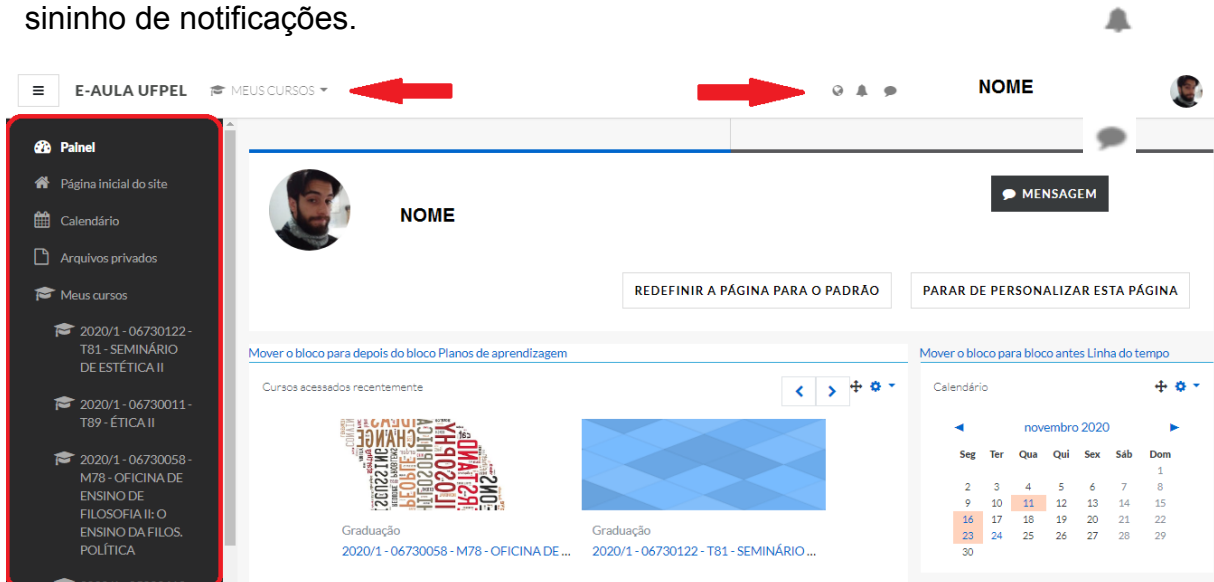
sininho de notificações.

E-AULA UFPEL
MEUS CURSOS
NOME

Painel
Página inicial do site
Calendário
Arquivos privados
Meus cursos
2020/1 - 06730122 - T81 - SEMINÁRIO DE ESTÉTICA II
2020/1 - 06730011 - T89 - ÉTICA II
2020/1 - 06730058 - M78 - OFICINA DE ENSINO DE FILOSOFIA II: O ENSINO DA FILOS. POLÍTICA

NOME
MENSAGEM
REDEFINIR A PÁGINA PARA O PADRÃO
PARAR DE PERSONALIZAR ESTA PÁGINA

Mover o bloco para depois do bloco Planos de aprendizagem
Cursos acessados recentemente
Graduação
2020/1 - 06730058 - M78 - OFICINA DE ...
Graduação
2020/1 - 06730122 - T81 - SEMINÁRIO ...

Mover o bloco para bloco antes Linha do tempo
Calendário
◄ novembro 2020 ►

| Seg | Ter | Qua | Qui | Sex | Sáb | Dom |
|---|---|---|---|---|---|---|
| | | | | | | 1 |
| 2 | 3 | 4 | 5 | 6 | 7 | 8 |
| 9 | 10 | 11 | 12 | 13 | 14 | 15 |
| 16 | 17 | 18 | 19 | 20 | 21 | 22 |
| 23 | 24 | 25 | 26 | 27 | 28 | 29 |
| 30 | | | | | | |